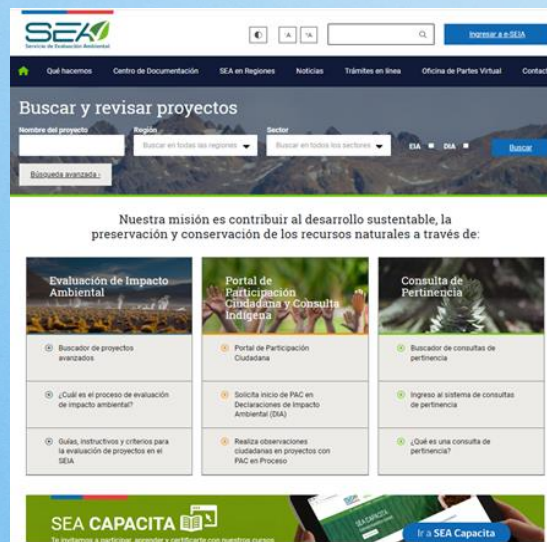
SEA
Servicio de Evaluación Ambiental

A A

Ingresar a e-SEIA

Qué hacemos Centro de Documentación SEA en Regiones Noticias Trámites en línea Oficina de Partes Virtual Contact

Buscar y revisar proyectos

Nombre del proyecto Región Sector

Buscar en todas las regiones Buscar en todos los sectores EIA DIA Buscar

Búsqueda avanzada ›

Nuestra misión es contribuir al desarrollo sustentable, la preservación y conservación de los recursos naturales a través de:

Evaluación de Impacto Ambiental

Buscador de proyectos avanzados

¿Cuál es el proceso de evaluación de impacto ambiental?

Guías, instructivos y criterios para la evaluación de proyectos en el SEIA

Portal de Participación Ciudadana y Consulta Indígena

Portal de Participación Ciudadana

Solicita inicio de PAC en Declaraciones de Impacto Ambiental (DIA)

Realiza observaciones ciudadanas en proyectos con PAC en Proceso

Consulta de Pertinencia

Buscador de consultas de pertinencia

Ingreso al sistema de consultas de pertinencia

¿Qué es una consulta de pertinencia?

SEA CAPACITA

Te invitamos a participar, aprender y certificarte con nuestros cursos

SEA CAPACITA

Ir a SEA Capacita